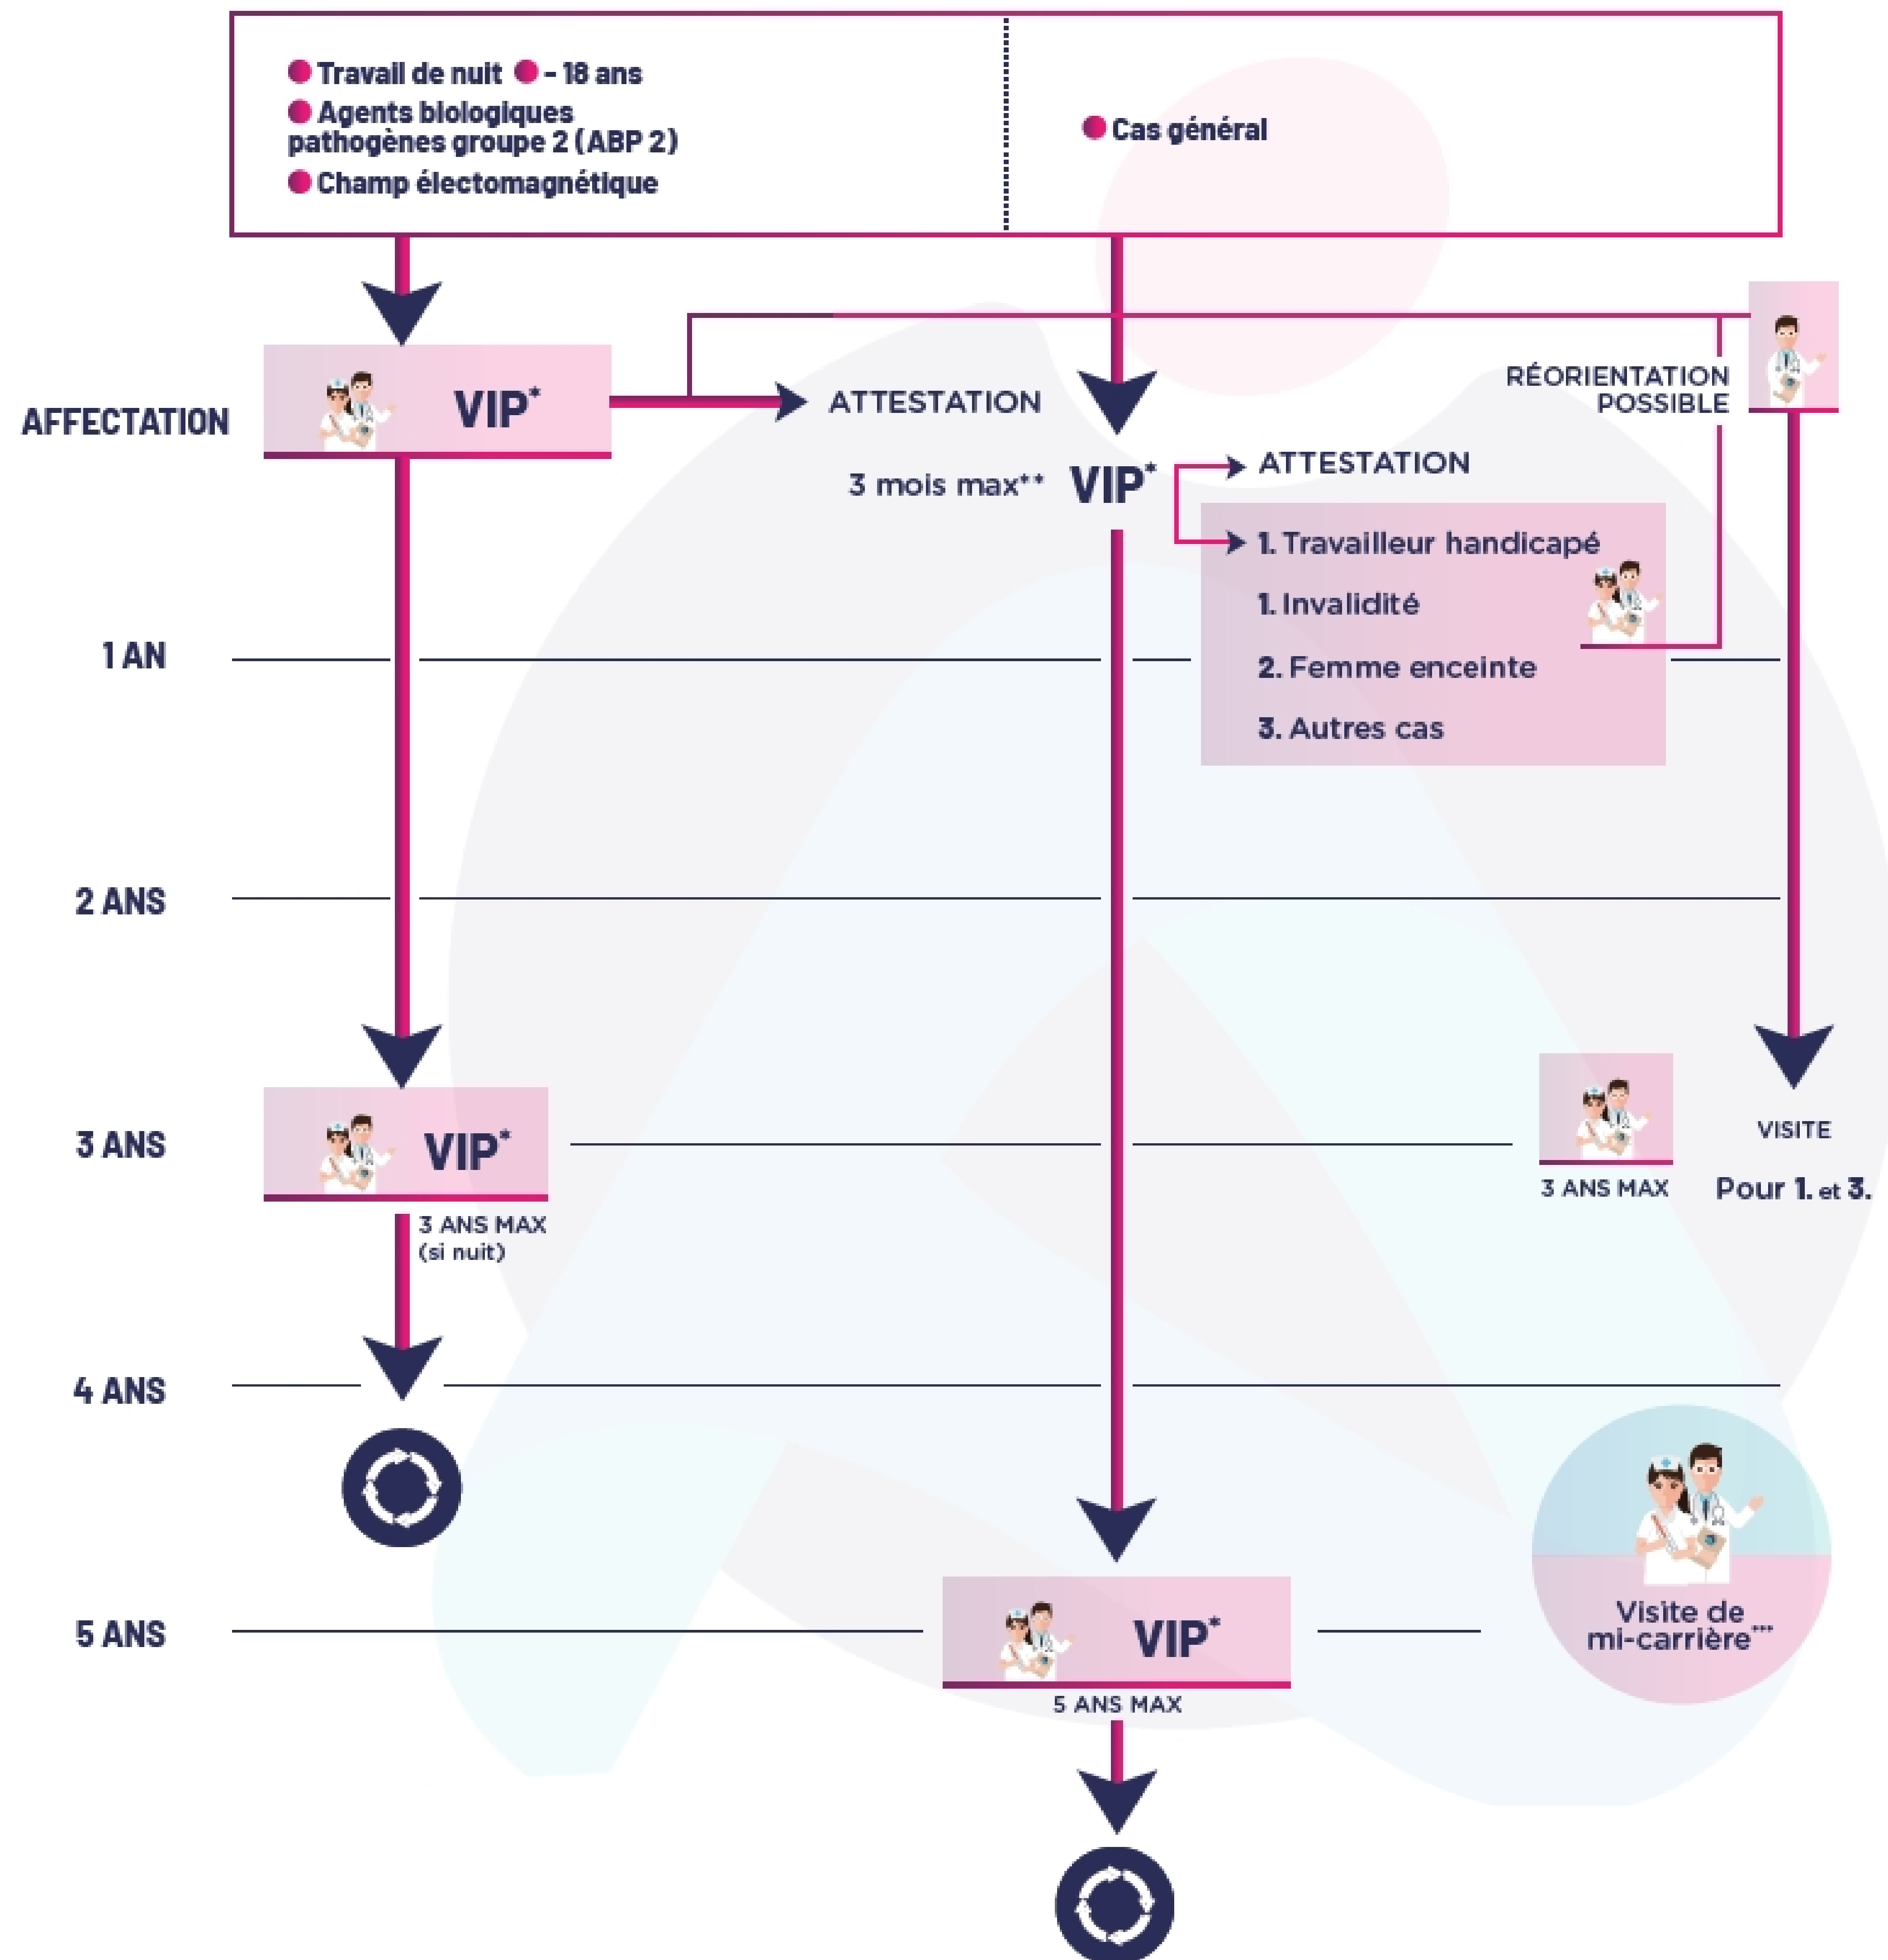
Travail de nuit - 18 ans
Agents biologiques pathogènes groupe 2 (ABP 2)
Champ électomagnétique

Cas général

AFFECTATION

VIP*

ATTESTATION

RÉORIENTATION POSSIBLE

3 mois max** VIP*

ATTESTATION

1. Travailleur handicapé
1. Invalidité
2. Femme enceinte
3. Autres cas

1 AN

2 ANS

3 ANS

VIP*

3 ANS MAX (si nuit)

3 ANS MAX

VISITE
Pour 1. et 3.

4 ANS

5 ANS

VIP*

5 ANS MAX

Visite de mi-carrière***